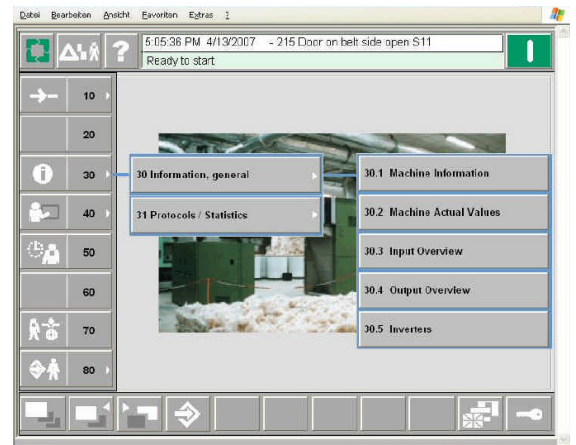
Datei Bearbeiten Ansicht Favoriten Extras ?

5:05:36 PM 4/13/2007 - 215 Door on belt side open S11
Ready to start

10
20
30
40
50
60
70
80

30 Information, general
31 Protocols / Statistics

30.1 Machine Information
30.2 Machine Actual Values
30.3 Input Overview
30.4 Output Overview
30.5 Inverters